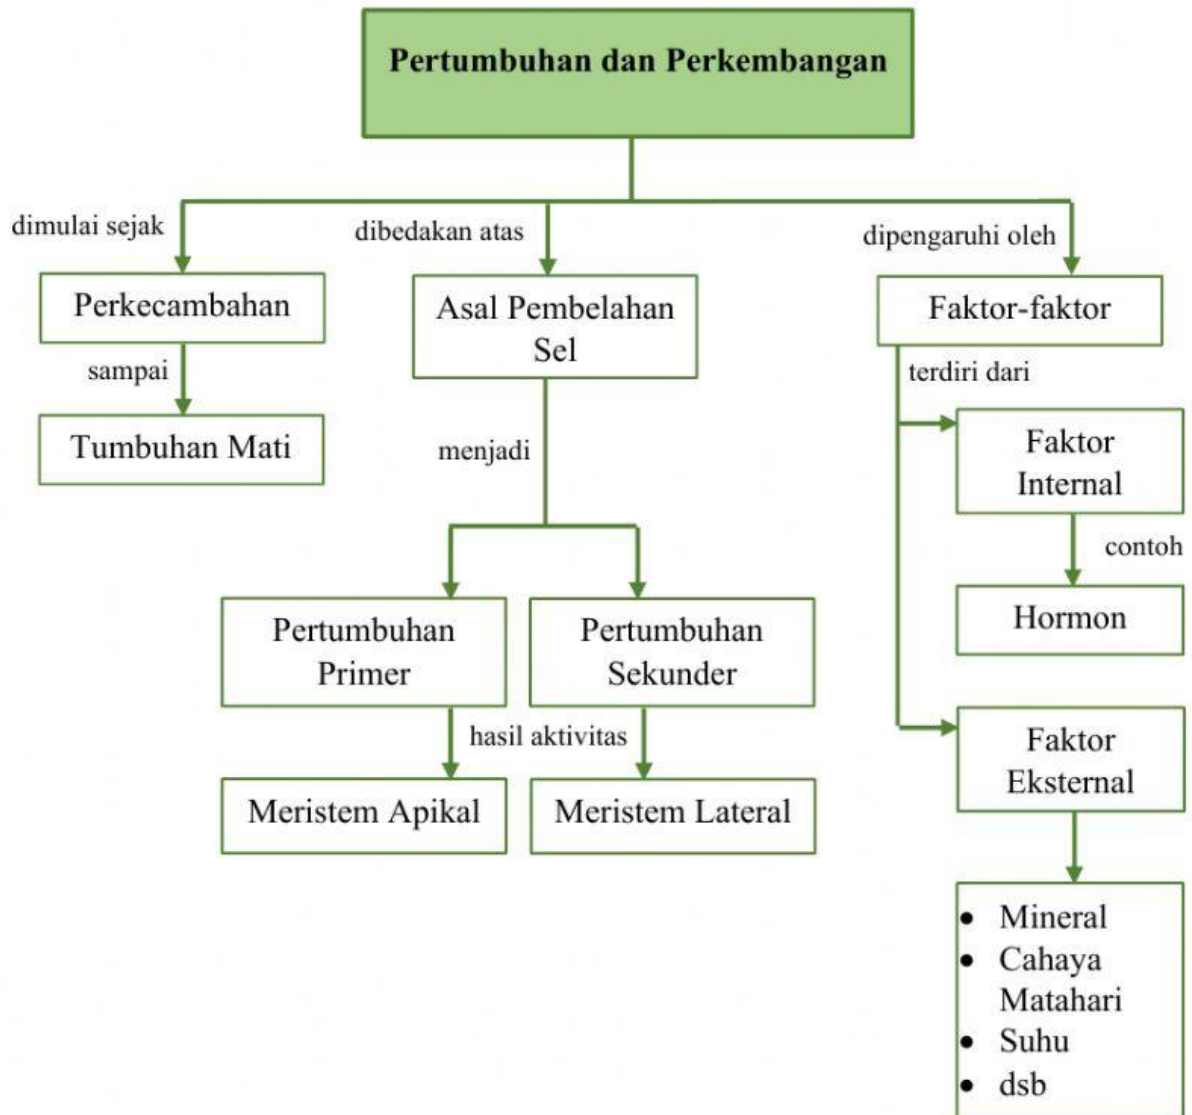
Pertumbuhan dan Perkembangan

dimulai sejak

Perkecambahan

sampai

Tumbuhan Mati

dibedakan atas

Asal Pembelahan Sel

menjadi

Pertumbuhan Primer

Pertumbuhan Sekunder

hasil aktivitas

Meristem Apikal

Meristem Lateral

dipengaruhi oleh

Faktor-faktor

terdiri dari

Faktor Internal

contoh

Hormon

Faktor Eksternal

- Mineral
- Cahaya Matahari
- Suhu
- dsb